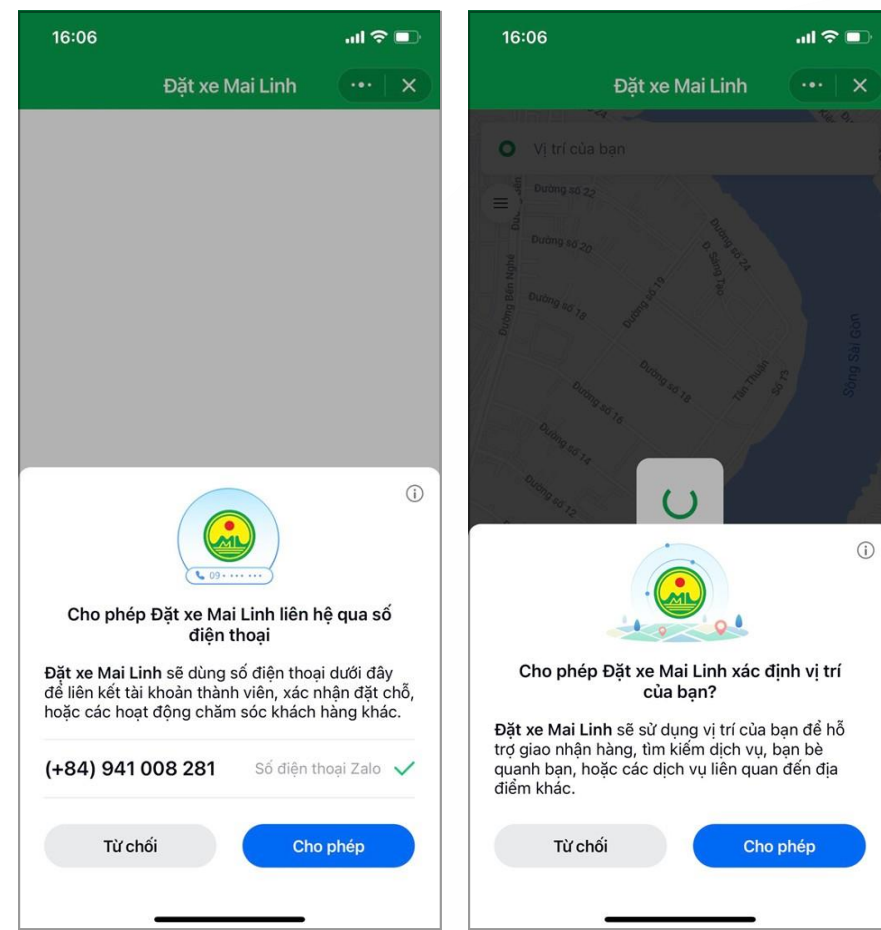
16:06

Đặt xe Mai Linh

09 • ••• •••

Cho phép Đặt xe Mai Linh liên hệ qua số điện thoại

**Đặt xe Mai Linh** sẽ dùng số điện thoại dưới đây để liên kết tài khoản thành viên, xác nhận đặt chỗ, hoặc các hoạt động chăm sóc khách hàng khác.

(+84) 941 008 281 Số điện thoại Zalo

Từ chối
Cho phép

16:06

Đặt xe Mai Linh

Vị trí của bạn

Đường số 22
Đường số 20
Đường số 18
Đường số 16
Đường số 14
Đường số 12
Đường số 19
Đường số 18
Đường số 24
Đ. Sáng Tạo
Đường Bến Nghé
Tân Thuận
Số 15
Sông Sài Gòn

Cho phép Đặt xe Mai Linh xác định vị trí của bạn?

**Đặt xe Mai Linh** sẽ sử dụng vị trí của bạn để hỗ trợ giao nhận hàng, tìm kiếm dịch vụ, bạn bè quanh bạn, hoặc các dịch vụ liên quan đến địa điểm khác.

Từ chối
Cho phép